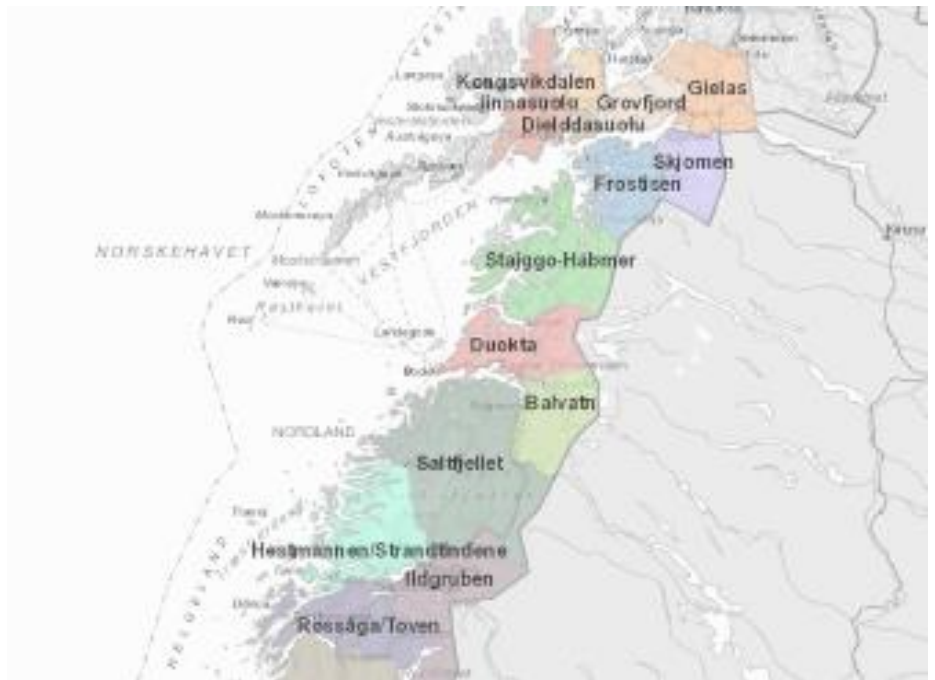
Kongsvikdalen
Jinnasuolu
Grovfjord
Gielas
Dielddasuolu
Skjomen
Frostisen
NORSKEHAVET
VESTFJORDEN
Stajggo-Hábmer
Duokta
Balvatn
NORDLAND
Saltfjellet
Hestmannen/Strandtindene
Ildgruben
Rössåga/Toven
HELGELAND